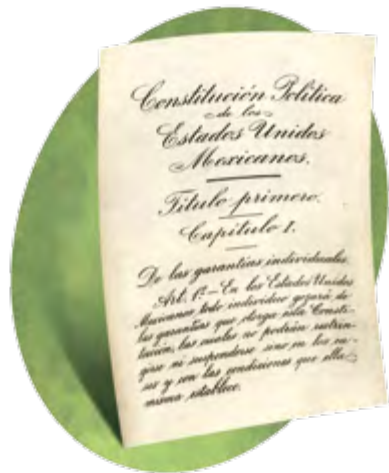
Constitución Política de los Estados Unidos Mexicanos.

Título primero.
Capítulo I.

De las garantías individuales.
Art. 1º.- En los Estados Unidos Mexicanos todo individuo gozará de las garantías que otorga esta Constitución, las cuales no podrán restringirse ni suspenderse sino en los casos y con las condiciones que ella misma establece.